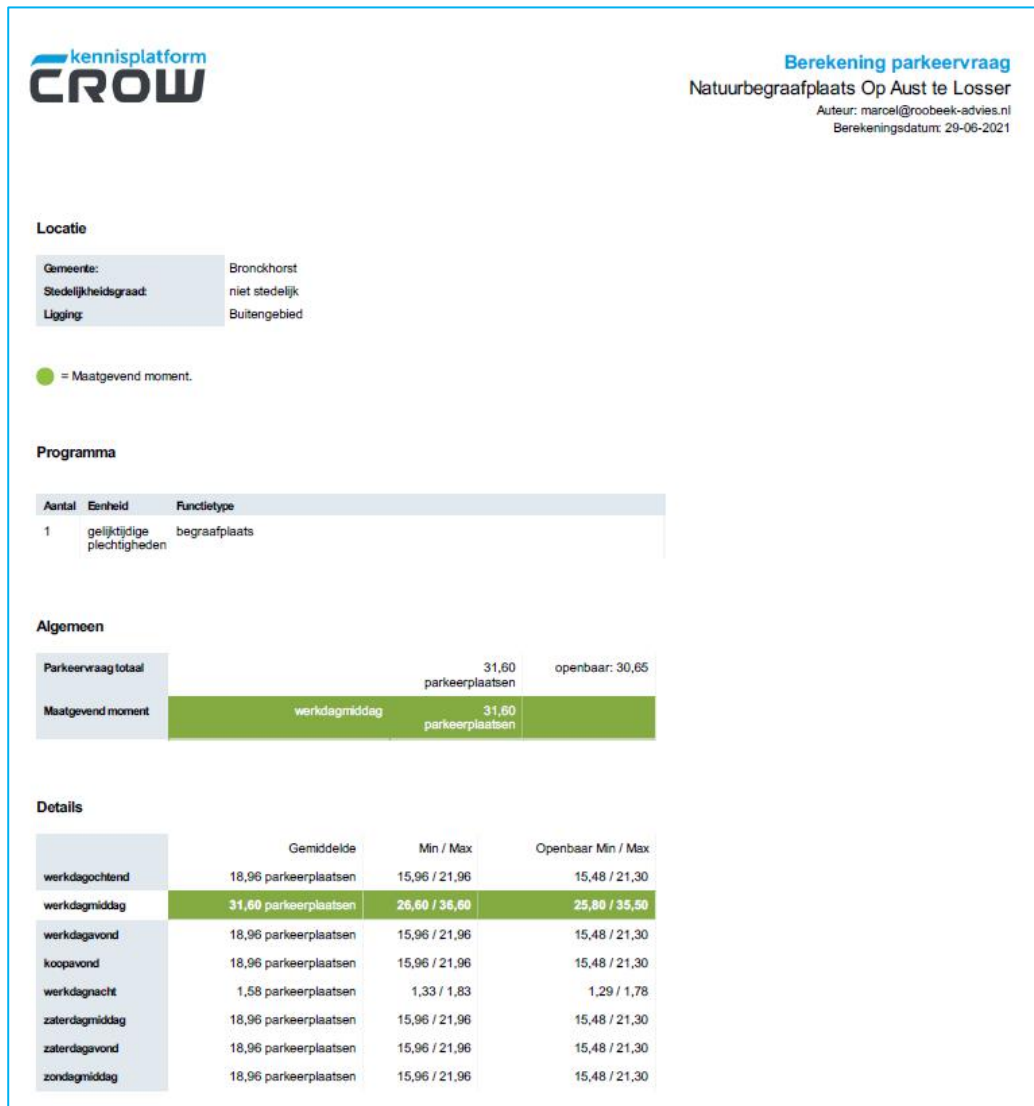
kennisplatform
CROW

Berekening parkeervraag
Natuurbegraafplaats Op Aust te Losser
Auteur: marcel@roobeek-advies.nl
Berekeningsdatum: 29-06-2021

Locatie

| | |
|---|---|
| Gemeente: | Bronckhorst |
| Stedelijkheidsgraad: | niet stedelijk |
| Ligging: | Buitengebied |

= Maatgevend moment.

Programma

| Aantal | Eenheid | Functietype |
|---|---|---|
| 1 | gelijktijdige plechtigheden | begraafplaats |

Algemeen

| | | | |
|---|---|---|---|
| Parkeervraag totaal | | 31,60 parkeerplaatsen | openbaar: 30,65 |
| Maatgevend moment | werkdagmiddag | 31,60 parkeerplaatsen | |

Details

| | Gemiddelde | Min / Max | Openbaar Min / Max |
|---|---|---|---|
| werkdagochtend | 18,96 parkeerplaatsen | 15,96 / 21,96 | 15,48 / 21,30 |
| werkdagmiddag | 31,60 parkeerplaatsen | 26,60 / 36,60 | 25,80 / 35,50 |
| werkdagavond | 18,96 parkeerplaatsen | 15,96 / 21,96 | 15,48 / 21,30 |
| koopavond | 18,96 parkeerplaatsen | 15,96 / 21,96 | 15,48 / 21,30 |
| werkdagnacht | 1,58 parkeerplaatsen | 1,33 / 1,83 | 1,29 / 1,78 |
| zaterdagmiddag | 18,96 parkeerplaatsen | 15,96 / 21,96 | 15,48 / 21,30 |
| zaterdagavond | 18,96 parkeerplaatsen | 15,96 / 21,96 | 15,48 / 21,30 |
| zondagmiddag | 18,96 parkeerplaatsen | 15,96 / 21,96 | 15,48 / 21,30 |